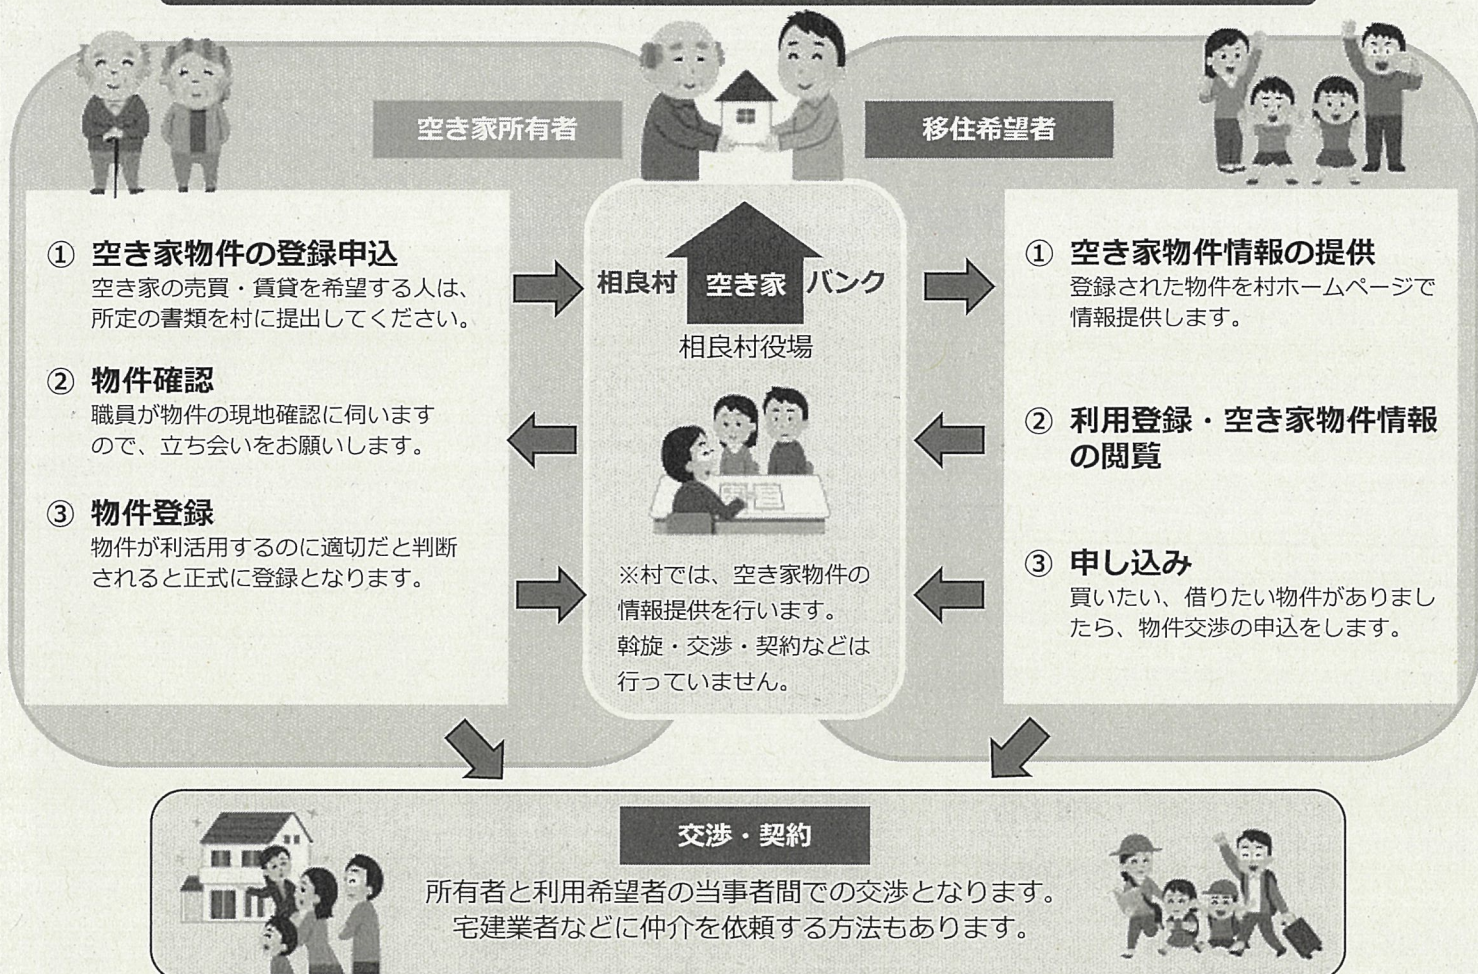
空き家所有者

① 空き家物件の登録申込
空き家の売買・賃貸を希望する人は、所定の書類を村に提出してください。

② 物件確認
職員が物件の現地確認に伺いますので、立ち会いをお願いします。

③ 物件登録
物件が利活用するのに適切だと判断されると正式に登録となります。

相良村 空き家 バンク
相良村役場

※村では、空き家物件の情報提供を行います。
斡旋・交渉・契約などは行っていません。

移住希望者

① 空き家物件情報の提供
登録された物件を村ホームページで情報提供します。

② 利用登録・空き家物件情報の閲覧

③ 申し込み
買いたい、借りたい物件がありましたら、物件交渉の申込をします。

交渉・契約
所有者と利用希望者の当事者間での交渉となります。
宅建業者などに仲介を依頼する方法もあります。